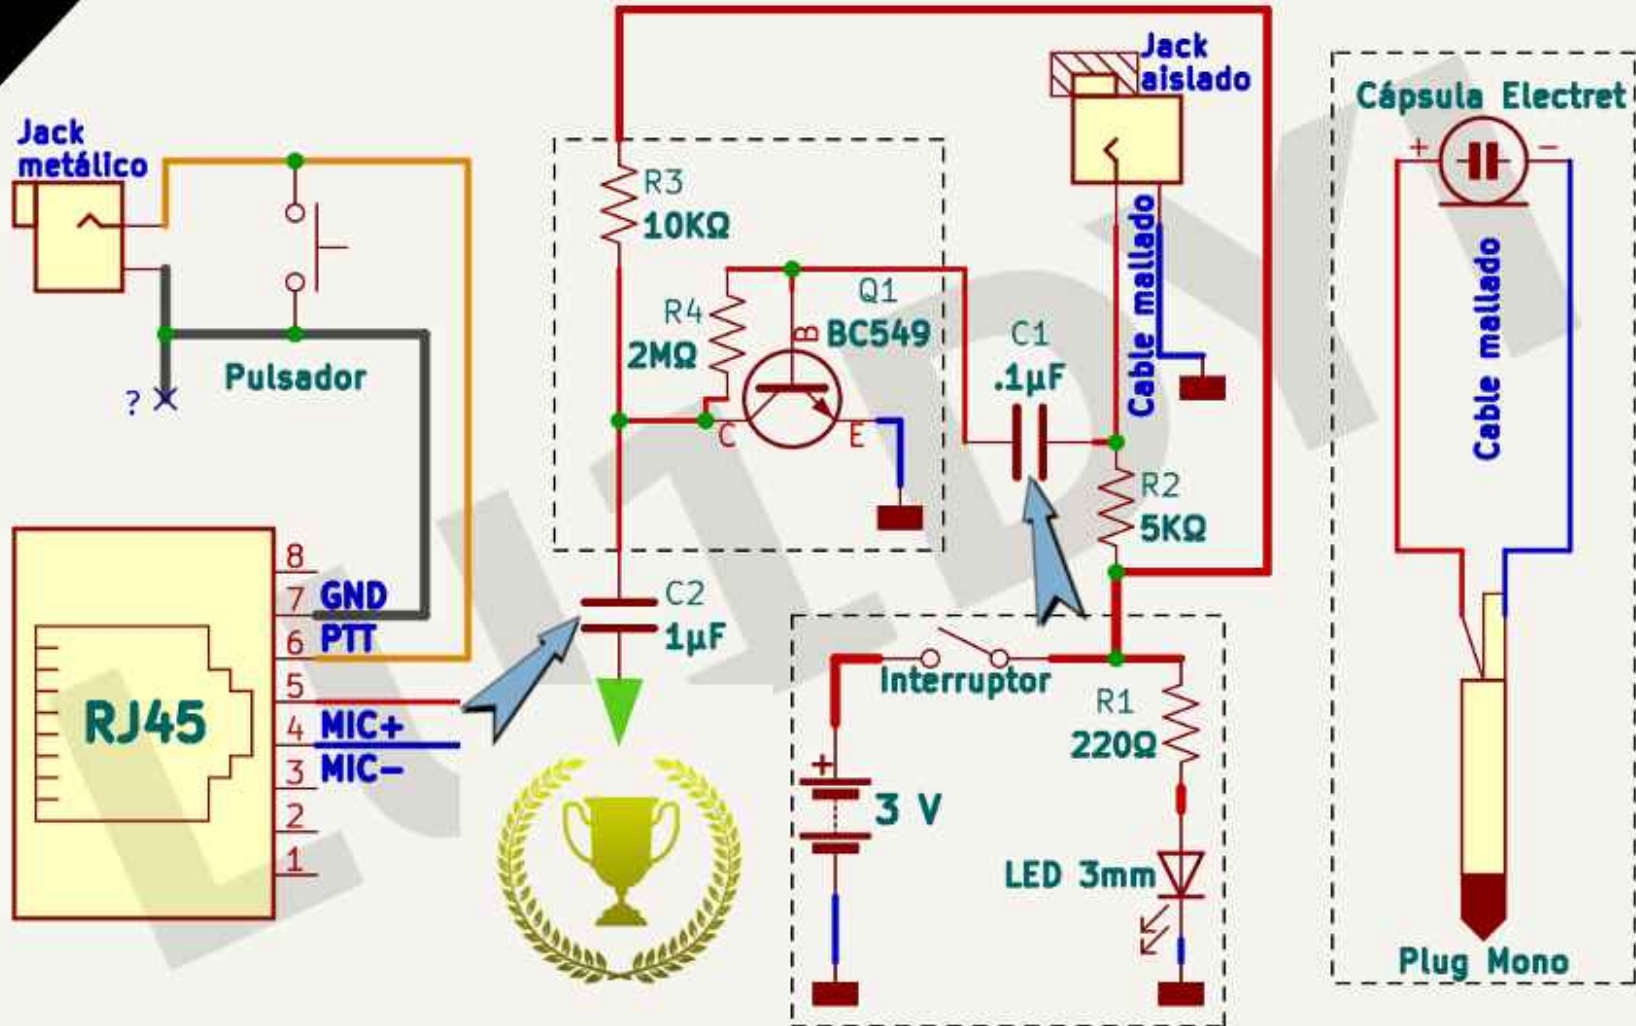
Jack metálico

Pulsador

?

RJ45

8
7 GND
6 PTT
5
4 MIC+
3 MIC−
2
1

R3
10KΩ

R4
2MΩ

Q1
BC549

B
C
E

C1
.1µF

C2
1µF

Jack aislado

Cable mallado

R2
5KΩ

Interruptor

R1
220Ω

+
3 V

LED 3mm

Cápsula Electret
+
−

Cable mallado

Plug Mono

LUIDY